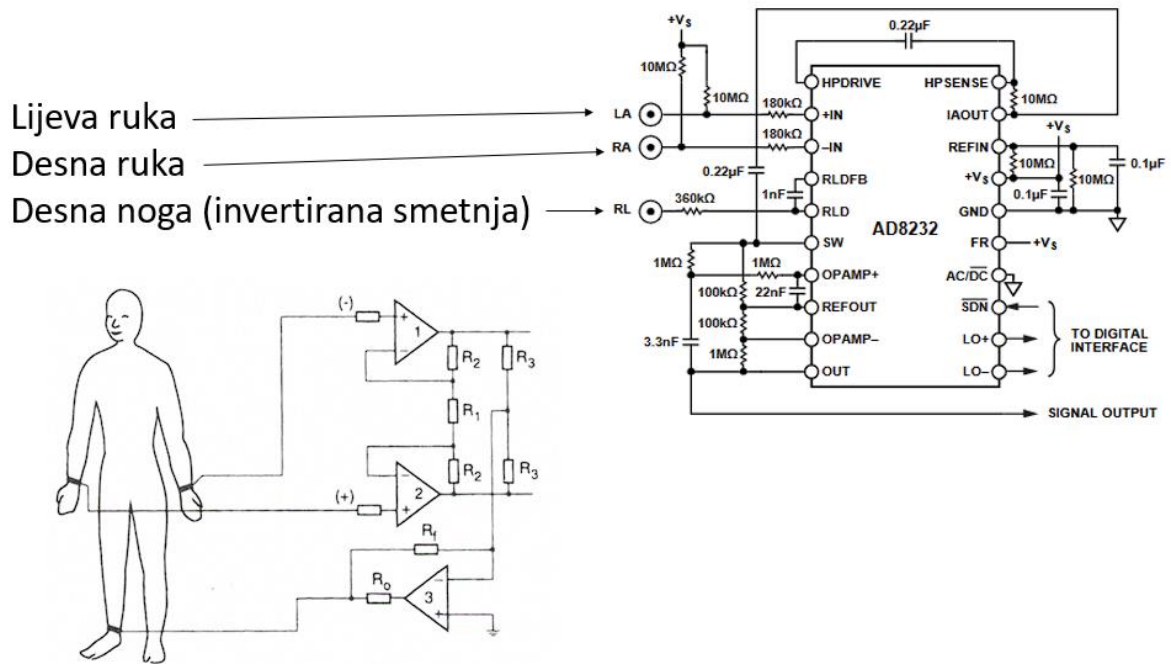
Lijeva ruka
Desna ruka
Desna noga (invertirana smetnja)

$+V_S$
10MΩ
10MΩ
LA
RA
RL
180kΩ
180kΩ
0.22µF
1nF
360kΩ
1MΩ
1MΩ
100kΩ
22nF
100kΩ
1MΩ
3.3nF
0.22µF
HPDRIVE
+IN
–IN
RLDFB
RLD
SW
OPAMP+
REFOUT
OPAMP–
OUT
HPSENSE
IAOUT
REFIN
$+V_S$
GND
FR
AC/$\overline{DC}$
$\overline{SDN}$
LO+
LO–
AD8232
10MΩ
$+V_S$
10MΩ
10MΩ
0.1µF
0.1µF
$+V_S$
TO DIGITAL INTERFACE
SIGNAL OUTPUT

(-)
+
–
1
$R_2$
$R_3$
$R_1$
–
+
2
(+)
$R_2$
$R_3$
$R_f$
$R_o$
–
+
3